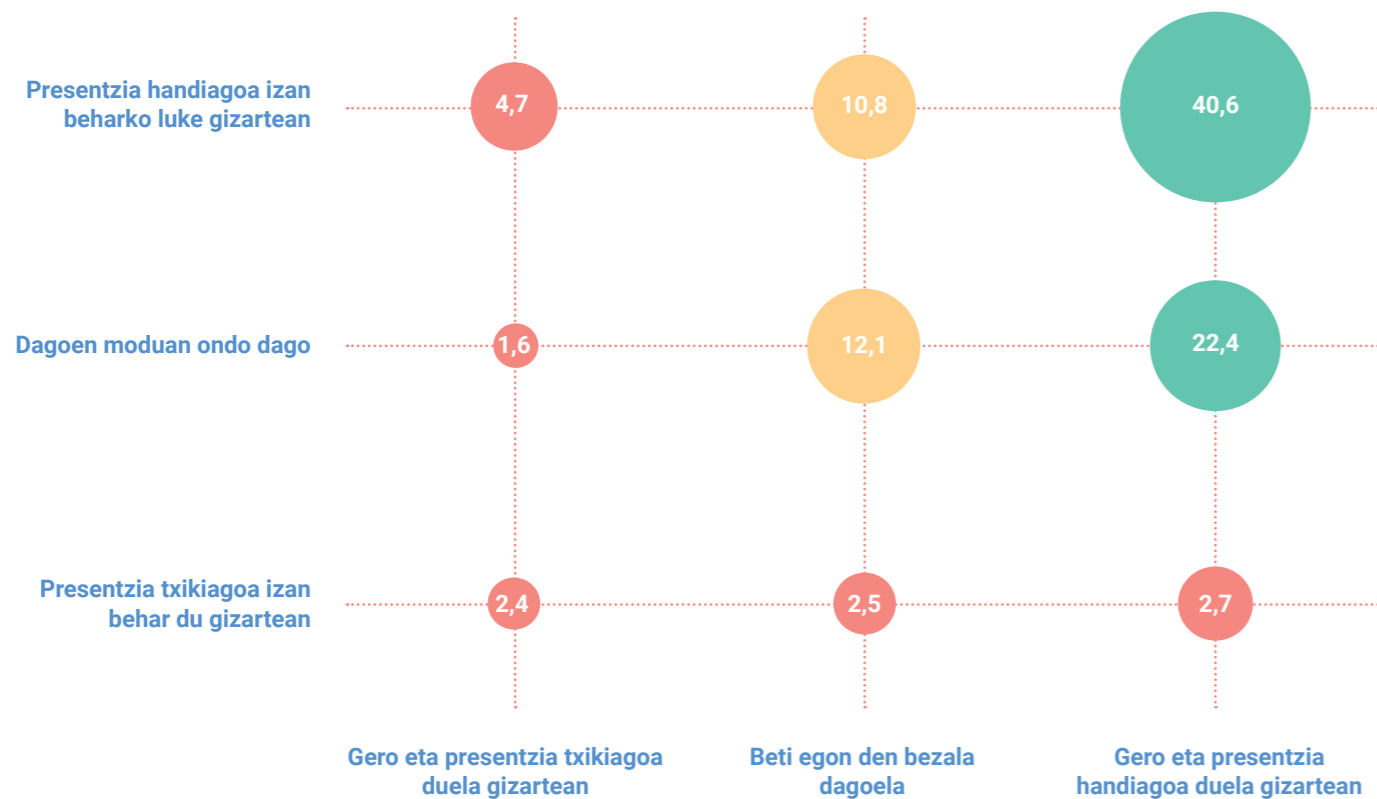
Presentzia handiagoa izan beharko luke gizartean

4,7

10,8

40,6

Dagoen moduan ondo dago

1,6

12,1

22,4

Presentzia txikiagoa izan behar du gizartean

2,4

2,5

2,7

Gero eta presentzia txikiagoa duela gizartean

Beti egon den bezala dagoela

Gero eta presentzia handiagoa duela gizartean